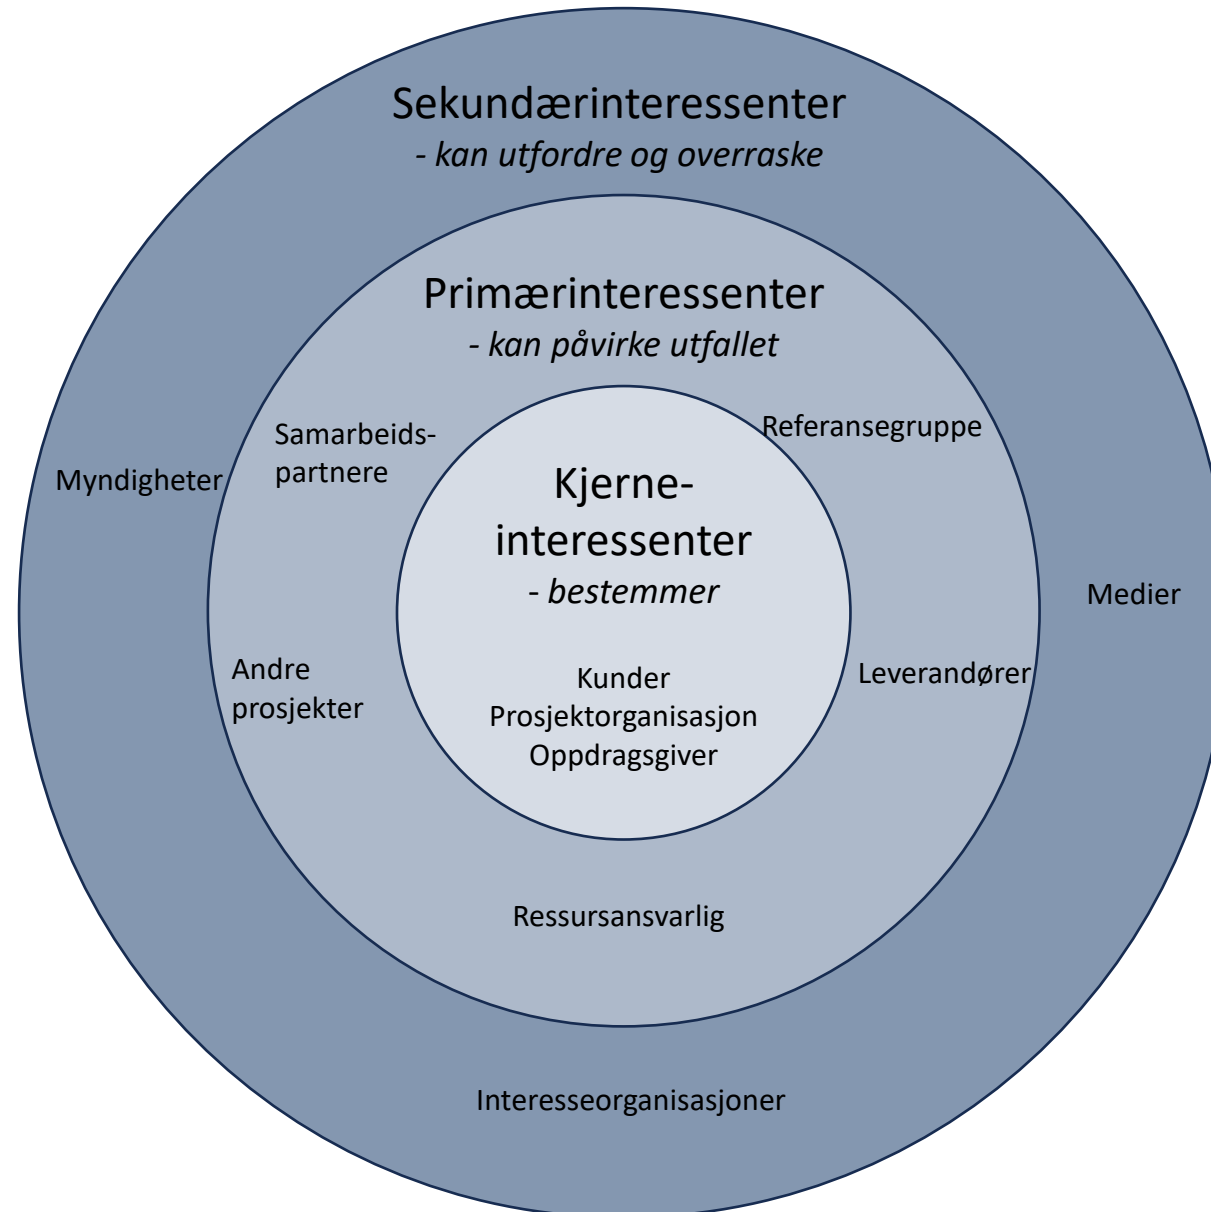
Sekundærinteressenter
*- kan utfordre og overraske*

Primærinteressenter
*- kan påvirke utfallet*

Samarbeids-
partnere

Referansegruppe

Myndigheter

Kjerne-
interessenter
*- bestemmer*

Medier

Andre
prosjekter

Kunder
Prosjektorganisasjon
Oppdragsgiver

Leverandører

Ressursansvarlig

Interesseorganisasjoner